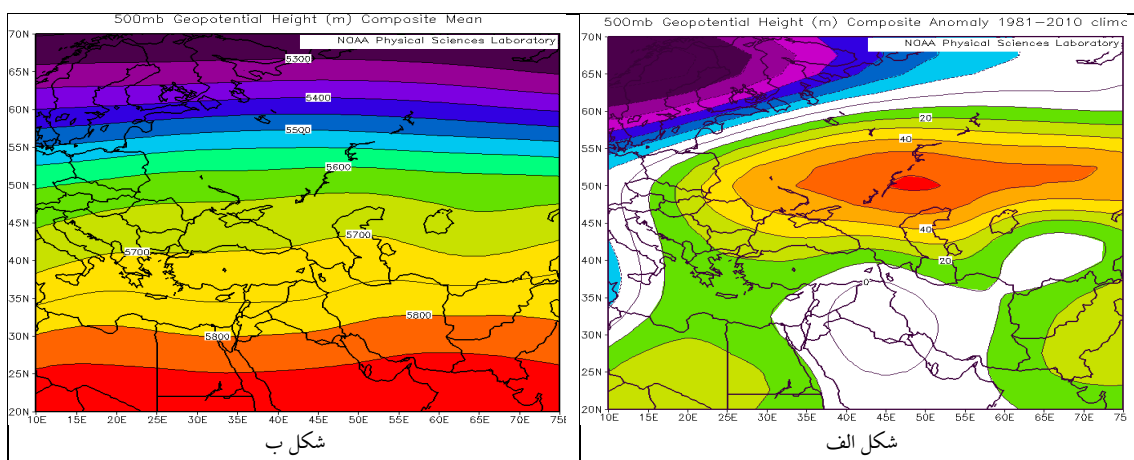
500mb Geopotential Height (m) Composite Mean

NOAA Physical Sciences Laboratory

5300
5400
5500
5600
5700
5700
5800
5800

70N
65N
60N
55N
50N
45N
40N
35N
30N
25N
20N

10E 15E 20E 25E 30E 35E 40E 45E 50E 55E 60E 65E 70E 75E

شکل ب

500mb Geopotential Height (m) Composite Anomaly 1981-2010 climo

NOAA Physical Sciences Laboratory

20
40
40
20
0

70N
65N
60N
55N
50N
45N
40N
35N
30N
25N
20N

10E 15E 20E 25E 30E 35E 40E 45E 50E 55E 60E 65E 70E 75

شکل الف